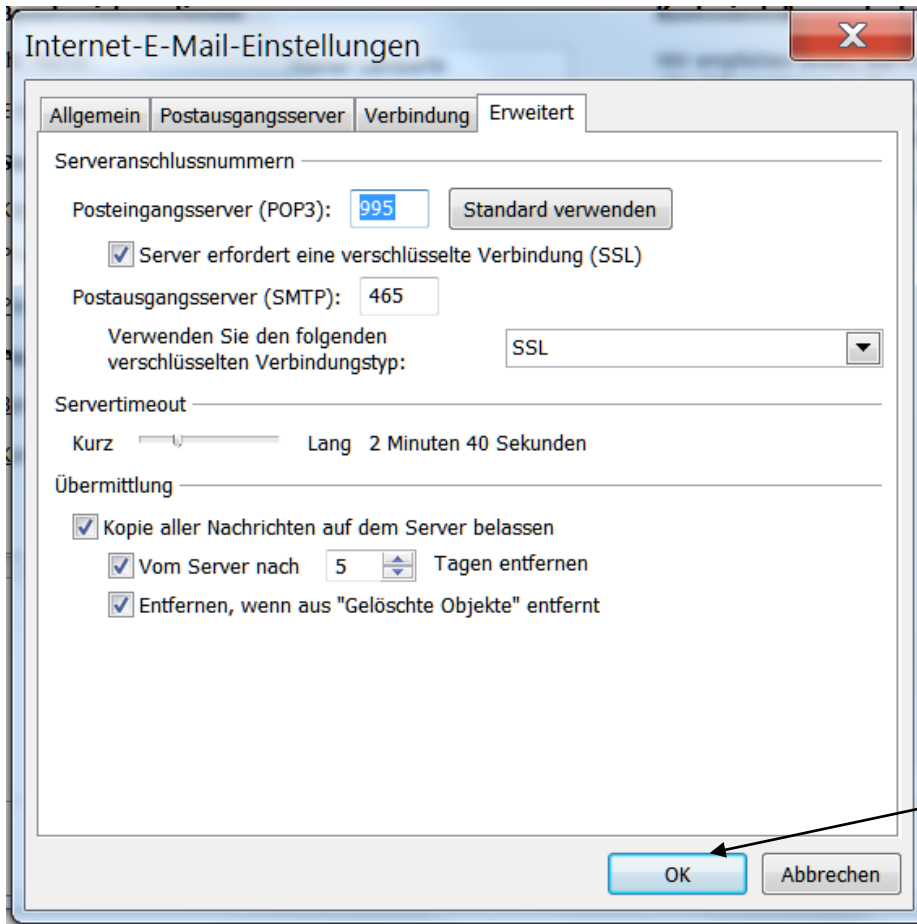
Internet-E-Mail-Einstellungen

X

Allgemein | Postausgangsserver | Verbindung | Erweitert

Serveranschlussnummern

Posteingangsserver (POP3): 995 Standard verwenden

Server erfordert eine verschlüsselte Verbindung (SSL)

Postausgangsserver (SMTP): 465

Verwenden Sie den folgenden verschlüsselten Verbindungstyp: SSL

Servertimeout

Kurz Lang 2 Minuten 40 Sekunden

Übermittlung

Kopie aller Nachrichten auf dem Server belassen

Vom Server nach 5 Tagen entfernen

Entfernen, wenn aus "Gelöschte Objekte" entfernt

OK Abbrechen